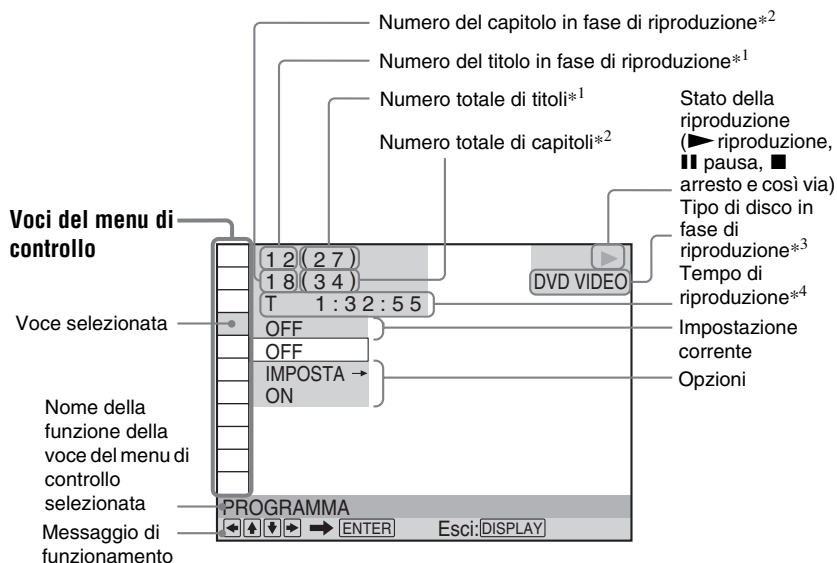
Numero del capitolo in fase di riproduzione$*^2$

Numero del titolo in fase di riproduzione$*^1$

Numero totale di titoli$*^1$

Numero totale di capitoli$*^2$

Stato della riproduzione (► riproduzione, ❚❚ pausa, ■ arresto e così via)

Voci del menu di controllo

Tipo di disco in fase di riproduzione$*^3$

Tempo di riproduzione$*^4$

1 2 ( 2 7 )
1 8 ( 3 4 )
T 1 : 3 2 : 5 5

DVD VIDEO

Voce selezionata

OFF
OFF
IMPOSTA →
ON

Impostazione corrente

Opzioni

Nome della funzione della voce del menu di controllo selezionata

PROGRAMMA

Messaggio di funzionamento

← ↑ ↓ → ➡ ENTER Esci: DISPLAY